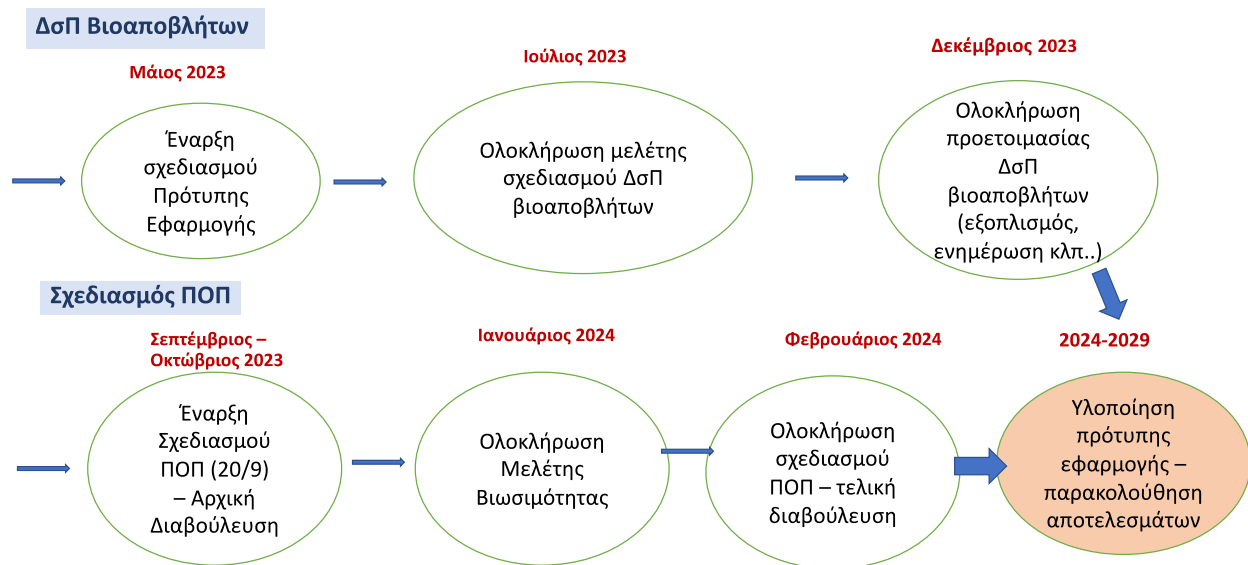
ΔσΠ Βιοαποβλήτων

Μάιος 2023

Έναρξη σχεδιασμού Πρότυπης Εφαρμογής

Ιούλιος 2023

Ολοκλήρωση μελέτης σχεδιασμού ΔσΠ βιοαποβλήτων

Δεκέμβριος 2023

Ολοκλήρωση προετοιμασίας ΔσΠ βιοαποβλήτων (εξοπλισμός, ενημέρωση κλπ..)

Σχεδιασμός ΠΟΠ

Σεπτέμβριος – Οκτώβριος 2023

Έναρξη Σχεδιασμού ΠΟΠ (20/9) – Αρχική Διαβούλευση

Ιανουάριος 2024

Ολοκλήρωση Μελέτης Βιωσιμότητας

Φεβρουάριος 2024

Ολοκλήρωση σχεδιασμού ΠΟΠ – τελική διαβούλευση

2024-2029

Υλοποίηση πρότυπης εφαρμογής – παρακολούθηση αποτελεσμάτων